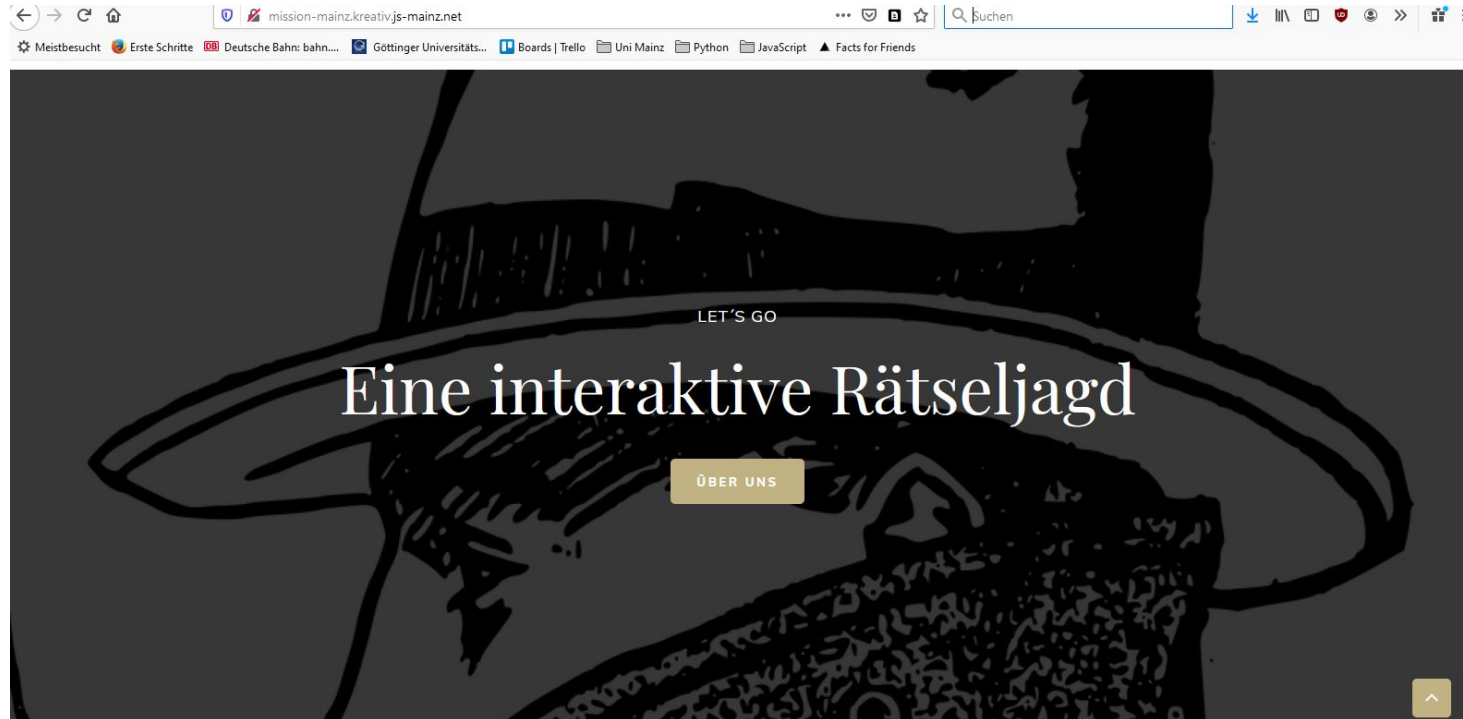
mission-mainz.kreativ.js-mainz.net

Suchen

Meistbesucht Erste Schritte DB Deutsche Bahn: bahn.... Göttinger Universitäts... Boards | Trello Uni Mainz Python JavaScript Facts for Friends

LET´S GO

Eine interaktive Rätseljagd

ÜBER UNS